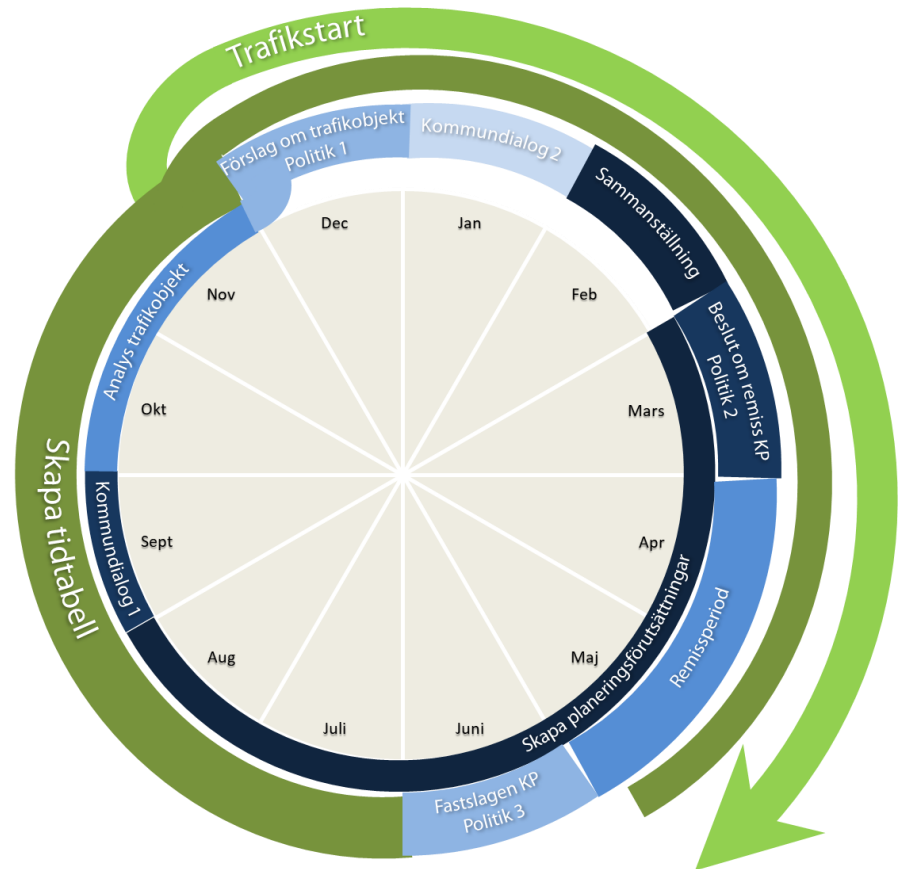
Trafikstart

Förslag om trafikobjekt
Politik 1

Kommundialog 2

Sammanställning

Beslut om remiss KP
Politik 2

Remissperiod

Fastslagen KP
Politik 3

Skapa planeringsförutsättningar

Kommundialog 1

Analys trafikobjekt

Skapa tidtabell

Dec
Jan
Feb
Mars
Apr
Maj
Juni
Juli
Aug
Sept
Okt
Nov